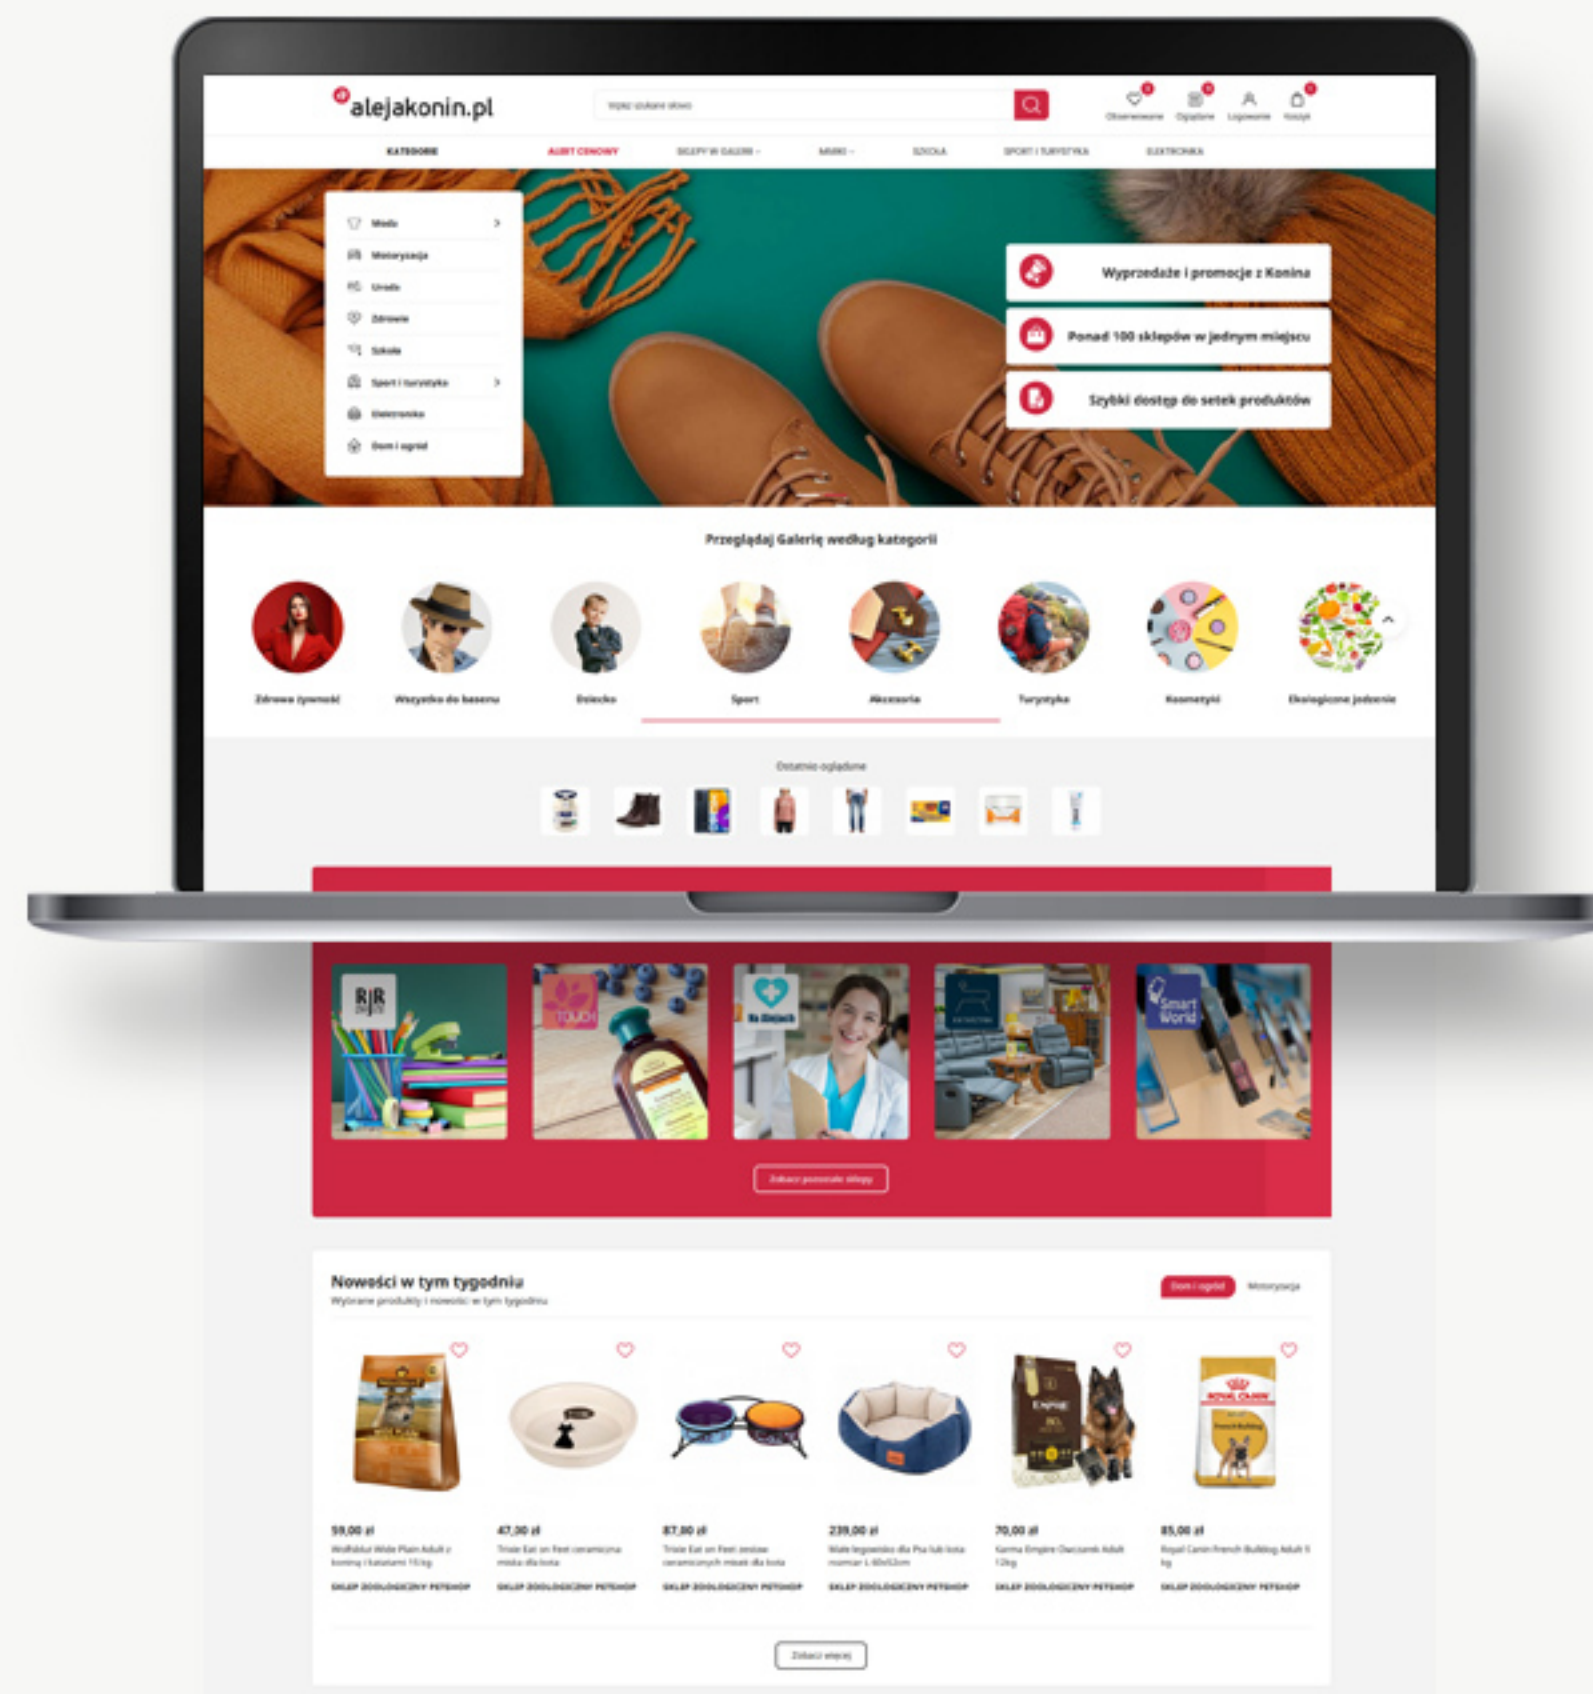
alejakonin.pl

Wpisz szukane słowo

Obserwowane Oglądane Logowanie Koszyk

KATEGORIE ALERT CENOWY SKLEPY W GALERII MARKI SZKOŁA SPORT I TURYSTYKA ELEKTRONIKA

Moda
Motoryzacja
Uroda
Zdrowie
Szkoła
Sport i turystyka
Elektronika
Dom i ogród

Wyprzedaże i promocje z Konina
Ponad 100 sklepów w jednym miejscu
Szybki dostęp do setek produktów

Przeglądaj Galerię według kategorii

Zdrowa żywność
Wszystko do basenu
Dziecko
Sport
Akcesoria
Turystyka
Kosmetyki
Ekologiczne jedzenie

Ostatnio oglądane

RJR
Touch
Smart World

Zobacz pozostałe sklepy

Nowości w tym tygodniu
Wybrane produkty i nowości w tym tygodniu

Dom i ogród Motoryzacja

59,00 zł
Wolfsblut Wide Plain Adult z koniną i kalafiorem 15 kg
SKLEP ZOOLOGICZNY PETSHOP

47,00 zł
Trixie Eat on Feet ceramiczna miska dla kota
SKLEP ZOOLOGICZNY PETSHOP

87,00 zł
Trixie Eat on Feet zestaw ceramicznych misek dla kota
SKLEP ZOOLOGICZNY PETSHOP

239,00 zł
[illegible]
SKLEP ZOOLOGICZNY PETSHOP

70,00 zł
Karma Empire Owczarek Adult 12kg
SKLEP ZOOLOGICZNY PETSHOP

85,00 zł
Royal Canin French Bulldog Adult 3 kg
SKLEP ZOOLOGICZNY PETSHOP

Zobacz więcej